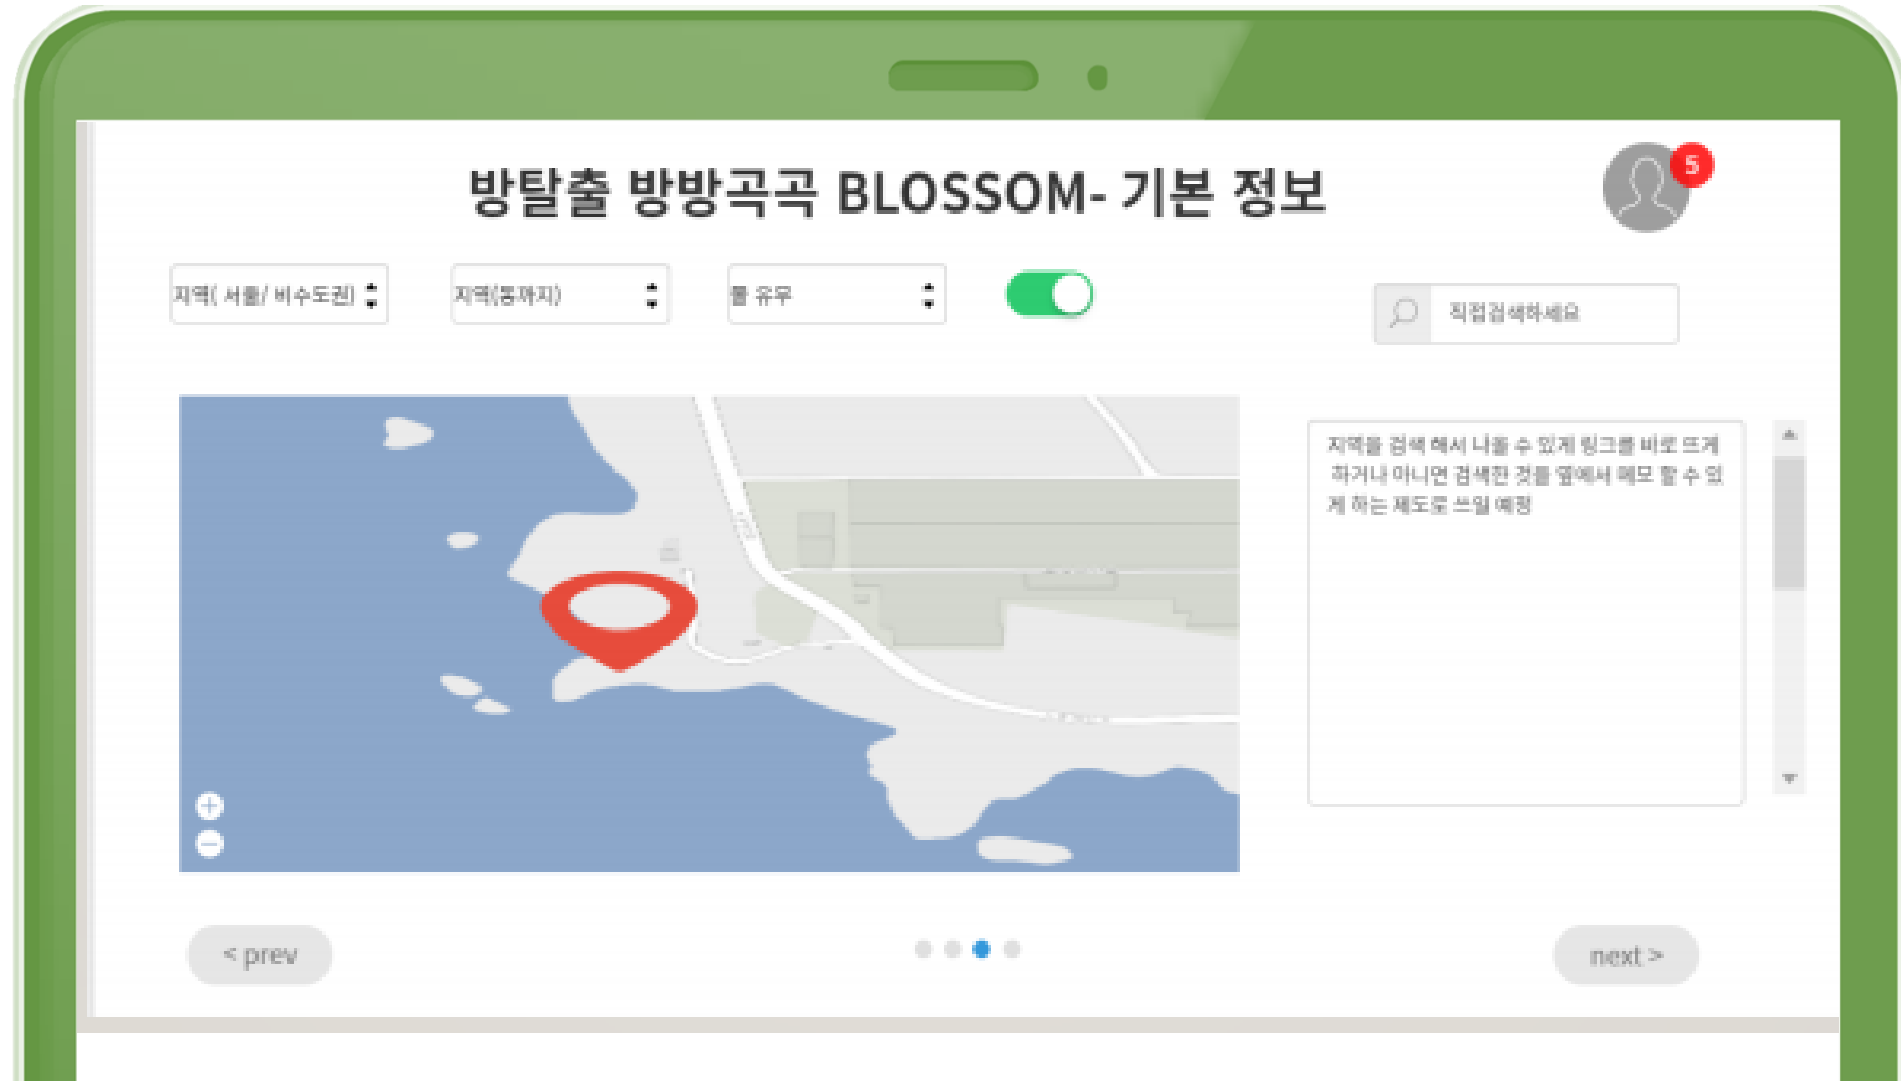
방탈출 방방곡곡 BLOSSOM- 기본 정보

5

지역( 서울/ 비수도권)

지역(동까지)

툴 유무

직접검색하세요

지역을 검색 해서 나올 수 있게 링크를 바로 뜨게 하거나 아니면 검색한 것을 옆에서 메모 할 수 있게 하는 제도로 쓰일 예정

< prev

next >